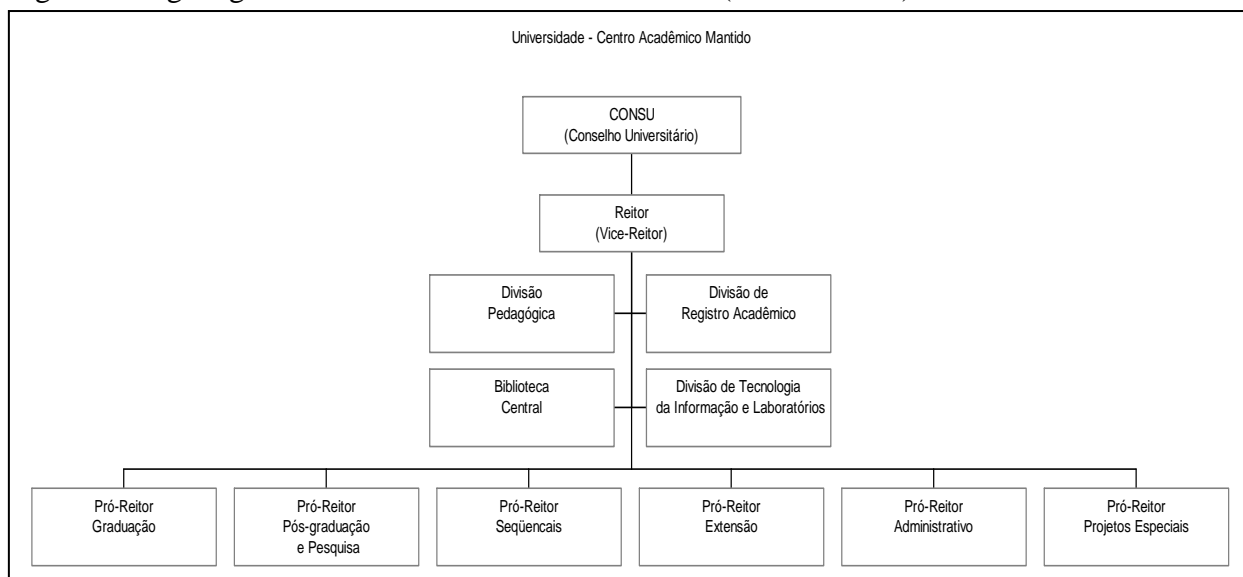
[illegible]

Universidade - Centro Acadêmico Mantido

CONSU
(Conselho Universitário)

Reitor
(Vice-Reitor)

Divisão
Pedagógica

Divisão de
Registro Acadêmico

Biblioteca
Central

Divisão de Tecnologia
da Informação e Laboratórios

Pró-Reitor
Graduação

Pró-Reitor
Pós-graduação
e Pesquisa

Pró-Reitor
Seqüencais

Pró-Reitor
Extensão

Pró-Reitor
Administrativo

Pró-Reitor
Projetos Especiais